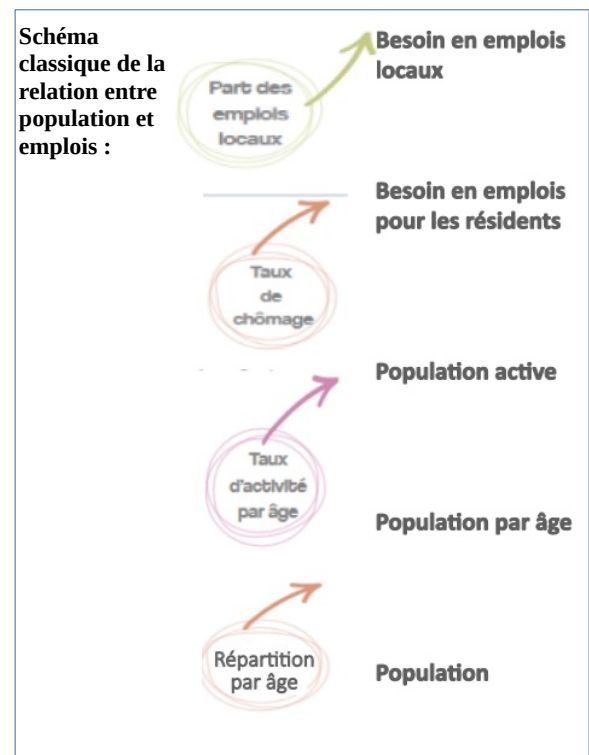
Schéma classique de la relation entre population et emplois :

Part des emplois locaux

Besoin en emplois locaux

Besoin en emplois pour les résidents

Taux de chômage

Population active

Taux d'activité par âge

Population par âge

Répartition par âge

Population